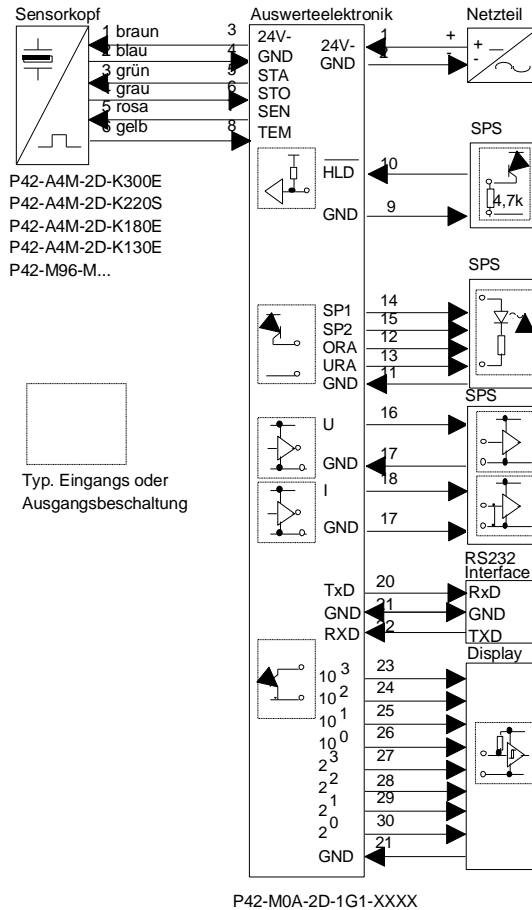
Sensorkopf

1 braun
2 blau
3 grün
4 grau
5 rosa
6 gelb

P42-A4M-2D-K300E
P42-A4M-2D-K220S
P42-A4M-2D-K180E
P42-A4M-2D-K130E
P42-M96-M...

Typ. Eingangs oder Ausgangsbeschaltung

Auswerteelektronik

3 24V-
4 GND
5 STA
6 STO
7 SEN
8 TEM

24V- 1
GND 2

Netzteil
+
-
+
-

SPS
$\overline{HLD}$ 10
GND 9
4,7k

SPS
SP1 14
SP2 15
ORA 12
URA 13
GND 11

SPS
U 16
GND 17
I 18
GND 17

RS232 Interface
TxD 20 RxD
GND 21 GND
RXD 22 TXD

Display
$10^3$ 23
$10^2$ 24
$10^1$ 25
$10^0$ 26
$2^3$ 27
$2^2$ 28
$2^1$ 29
$2^0$ 30
GND 21

P42-M0A-2D-1G1-XXXX